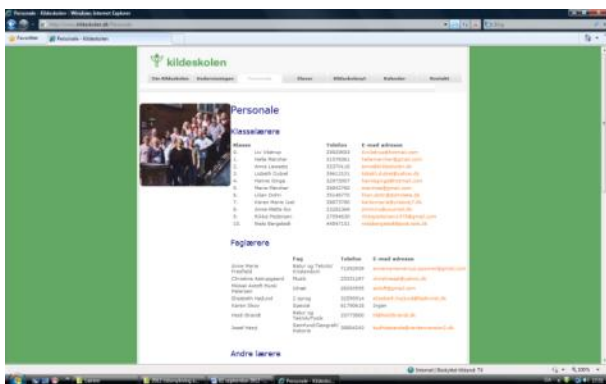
Personale - Kildeskolen - Windows Internet Explorer

Favoritter

Personale - Kildeskolen

kildeskolen

Om Kildeskolen | Undervisningen | Personale | Elever | Skolebestyrelse | Kalender | Kontakt

Personale

Klasselærere

| Klasse | | Telefon | E-mail adresse |
|---|---|---|---|
| 0. | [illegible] | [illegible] | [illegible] |
| 1. | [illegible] | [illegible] | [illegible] |
| 2. | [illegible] | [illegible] | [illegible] |
| 3. | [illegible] | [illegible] | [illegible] |
| 4. | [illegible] | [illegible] | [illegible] |
| 5. | Marie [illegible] | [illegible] | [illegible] |
| 6. | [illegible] | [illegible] | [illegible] |
| 7. | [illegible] | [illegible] | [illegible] |
| 8. | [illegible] | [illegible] | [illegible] |
| 9. | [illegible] | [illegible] | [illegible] |
| 10. | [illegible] | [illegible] | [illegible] |

Faglærere

| | Fag | Telefon | E-mail adresse |
|---|---|---|---|
| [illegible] | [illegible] | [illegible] | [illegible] |
| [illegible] | Musik | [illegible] | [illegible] |
| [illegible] | Idræt | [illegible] | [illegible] |
| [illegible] | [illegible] | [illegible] | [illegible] |
| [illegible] | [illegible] | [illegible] | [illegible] |
| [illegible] | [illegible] | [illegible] | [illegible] |
| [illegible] | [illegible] | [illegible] | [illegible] |

Andre lærere

Internet | Beskyttet tilstand: Til

100%